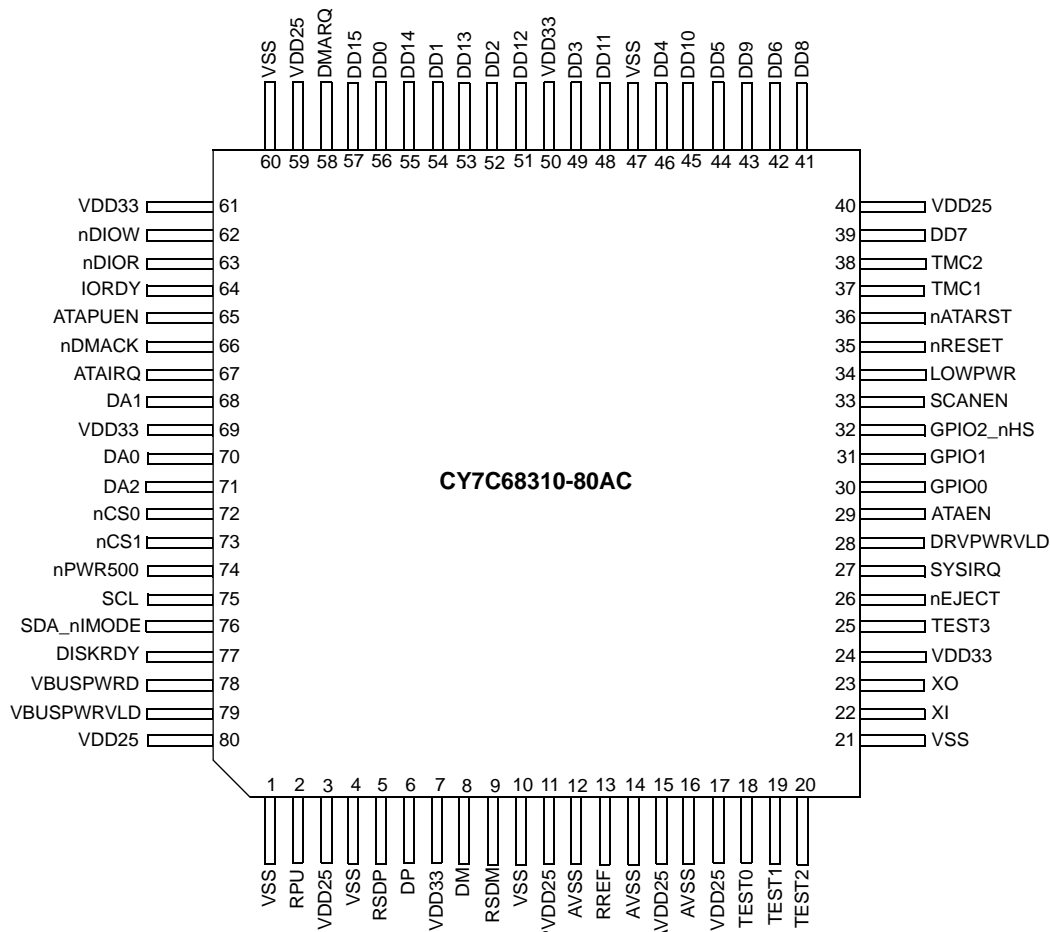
VSS VDD25 DMARQ DD15 DD0 DD14 DD1 DD13 DD2 DD12 VDD33 DD3 DD11 VSS DD4 DD10 DD5 DD9 DD6 DD8

60 59 58 57 56 55 54 53 52 51 50 49 48 47 46 45 44 43 42 41

VDD33 61
nDIOW 62
nDIOR 63
IORDY 64
ATAPUEN 65
nDMACK 66
ATAIRQ 67
DA1 68
VDD33 69
DA0 70
DA2 71
nCS0 72
nCS1 73
nPWR500 74
SCL 75
SDA_nIMODE 76
DISKRDY 77
VBUSPWRD 78
VBUSPWRVLD 79
VDD25 80

CY7C68310-80AC

40 VDD25
39 DD7
38 TMC2
37 TMC1
36 nATARST
35 nRESET
34 LOWPWR
33 SCANEN
32 GPIO2_nHS
31 GPIO1
30 GPIO0
29 ATAEN
28 DRVPWRVLD
27 SYSIRQ
26 nEJECT
25 TEST3
24 VDD33
23 XO
22 XI
21 VSS

1 2 3 4 5 6 7 8 9 10 11 12 13 14 15 16 17 18 19 20

VSS RPU VDD25 VSS RSDP DP VDD33 DM RSDM VSS VDD25 AVSS RREF AVSS VDD25 AVSS VDD25 TEST0 TEST1 TEST2